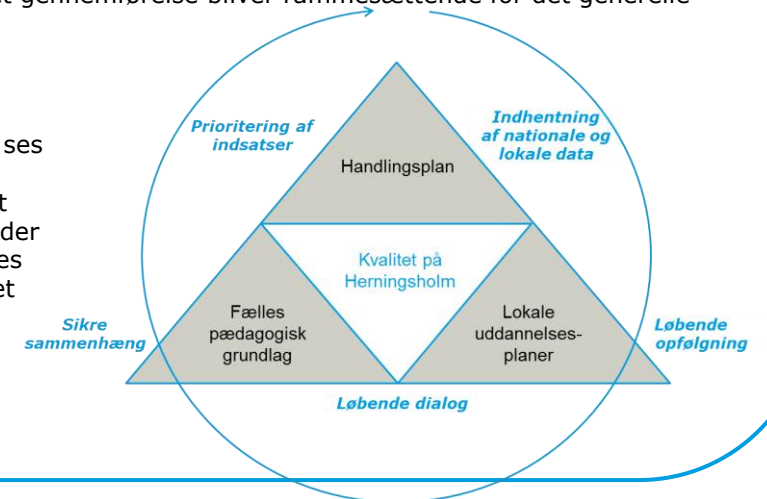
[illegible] gennemførelse bliver rammesættende for det generelle

ses

t
der
es
et

Prioritering af indsatser

Handlingsplan

Indhentning af nationale og lokale data

Kvalitet på Herningsholm

Sikre sammenhæng

Fælles pædagogisk grundlag

Lokale uddannelses-planer

Løbende opfølgning

Løbende dialog